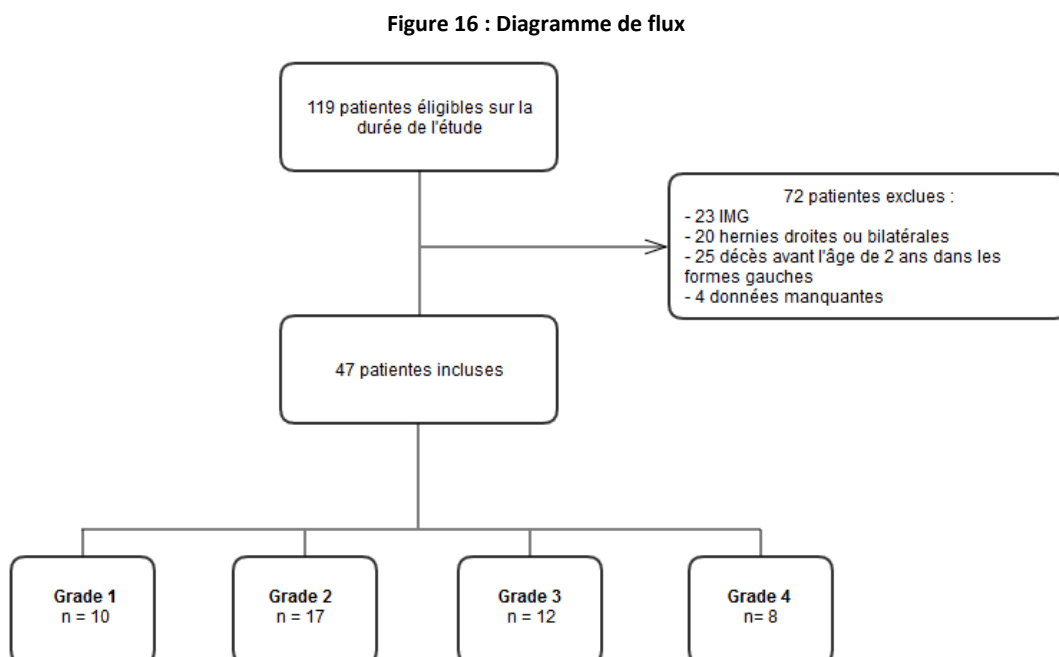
**Figure 16 : Diagramme de flux**

119 patientes éligibles sur la durée de l'étude

72 patientes exclues :
- 23 IMG
- 20 hernies droites ou bilatérales
- 25 décès avant l'âge de 2 ans dans les formes gauches
- 4 données manquantes

47 patientes incluses

**Grade 1**
n = 10

**Grade 2**
n = 17

**Grade 3**
n = 12

**Grade 4**
n= 8